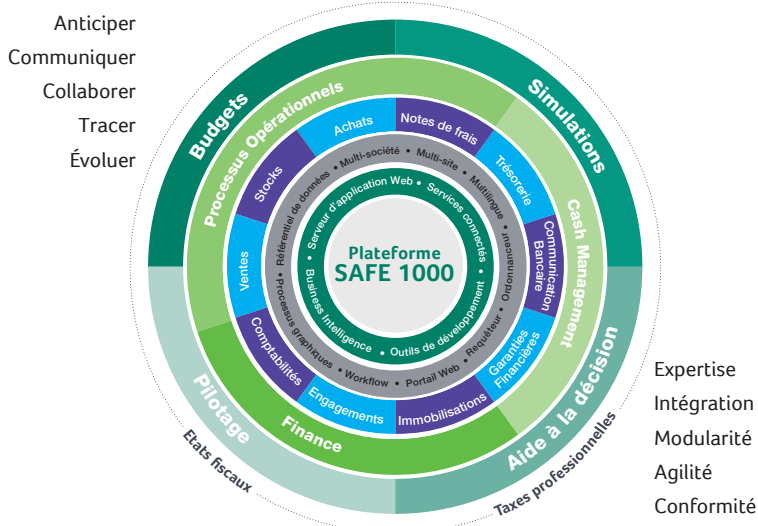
Anticiper
Communiquer
Collaborer
Tracer
Évoluer

Budgets
Simulations
Pilotage
Aide à la décision

Processus Opérationnels
Cash Management
Finance

Achats
Notes de frais
Trésorerie
Communication Bancaire
Garanties Financières
Immobilisations
Engagements
Comptabilités
Ventes
Stocks

Multi-société • Multi-site • Multilingue • Ordonnanceur • Requêteur • Portail Web • Workflow • Processus graphiques • Référentiel de données •

Serveur d'application Web • Services connectés • Outils de développement • Business Intelligence •

Plateforme
SAFE 1000

Etats fiscaux
Taxes professionnelles

Expertise
Intégration
Modularité
Agilité
Conformité